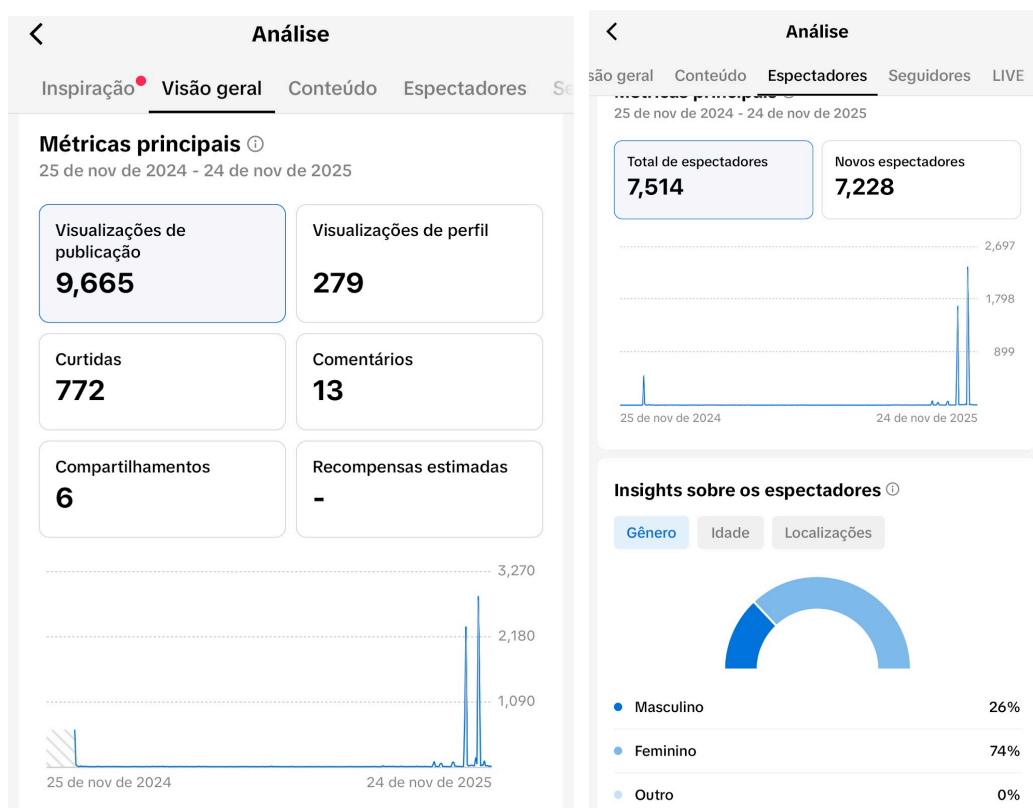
Análise

Inspiração Visão geral Conteúdo Espectadores Se

Métricas principais ⓘ
25 de nov de 2024 - 24 de nov de 2025

Visualizações de publicação
9,665

Visualizações de perfil
279

Curtidas
772

Comentários
13

Compartilhamentos
6

Recompensas estimadas
-

3,270
2,180
1,090
25 de nov de 2024
24 de nov de 2025

Análise

são geral Conteúdo Espectadores Seguidores LIVE

Métricas principais
25 de nov de 2024 - 24 de nov de 2025

Total de espectadores
7,514

Novos espectadores
7,228

2,697
1,798
899
25 de nov de 2024
24 de nov de 2025

Insights sobre os espectadores ⓘ

Gênero Idade Localizações

Masculino 26%
Feminino 74%
Outro 0%